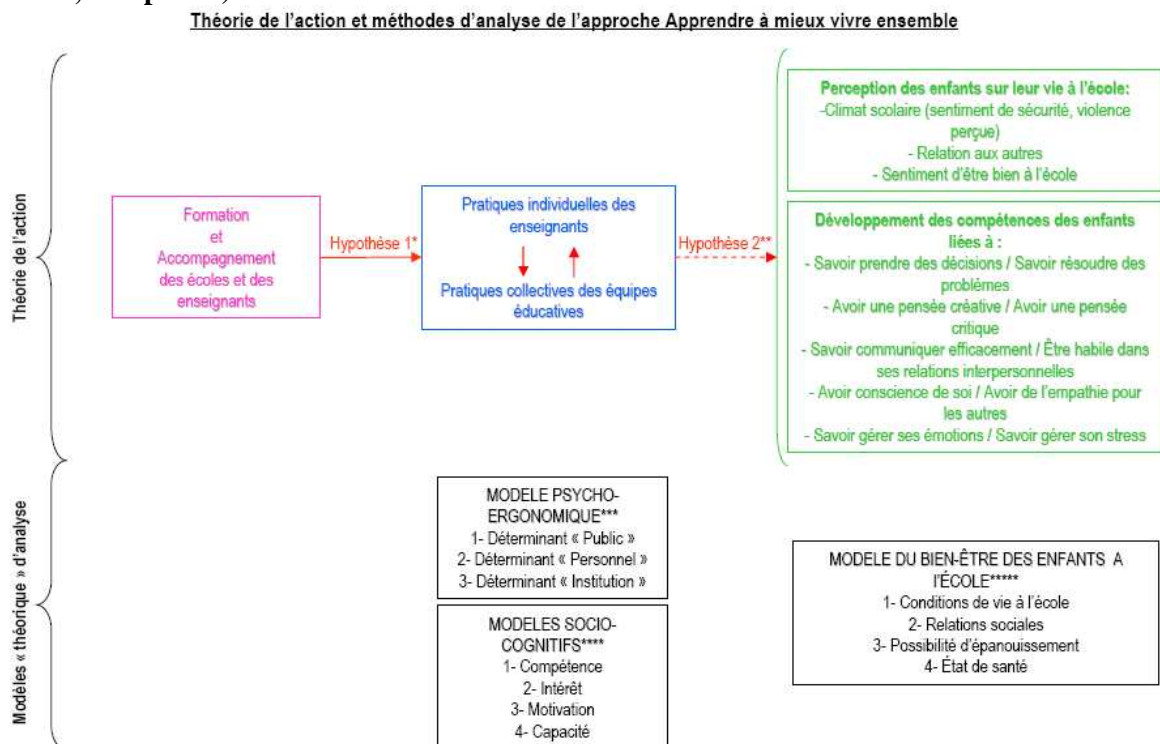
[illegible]

Théorie de l'action et méthodes d'analyse de l'approche Apprendre à mieux vivre ensemble

Théorie de l'action

Formation et Accompagnement des écoles et des enseignants

Hypothèse 1*

Pratiques individuelles des enseignants

Pratiques collectives des équipes éducatives

Hypothèse 2**

Perception des enfants sur leur vie à l'école:
-Climat scolaire (sentiment de sécurité, violence perçue)
- Relation aux autres
- Sentiment d'être bien à l'école

Développement des compétences des enfants liées à :
- Savoir prendre des décisions / Savoir résoudre des problèmes
- Avoir une pensée créative / Avoir une pensée critique
- Savoir communiquer efficacement / Être habile dans ses relations interpersonnelles
- Avoir conscience de soi / Avoir de l'empathie pour les autres
- Savoir gérer ses émotions / Savoir gérer son stress

Modèles « théorique » d'analyse

MODELE PSYCHO-ERGONOMIQUE***
1- Déterminant « Public »
2- Déterminant « Personnel »
3- Déterminant « Institution »

MODELES SOCIO-COGNITIFS****
1- Compétence
2- Intérêt
3- Motivation
4- Capacité

MODELE DU BIEN-ÊTRE DES ENFANTS A L'ÉCOLE*****
1- Conditions de vie à l'école
2- Relations sociales
3- Possibilité d'épanouissement
4- État de santé